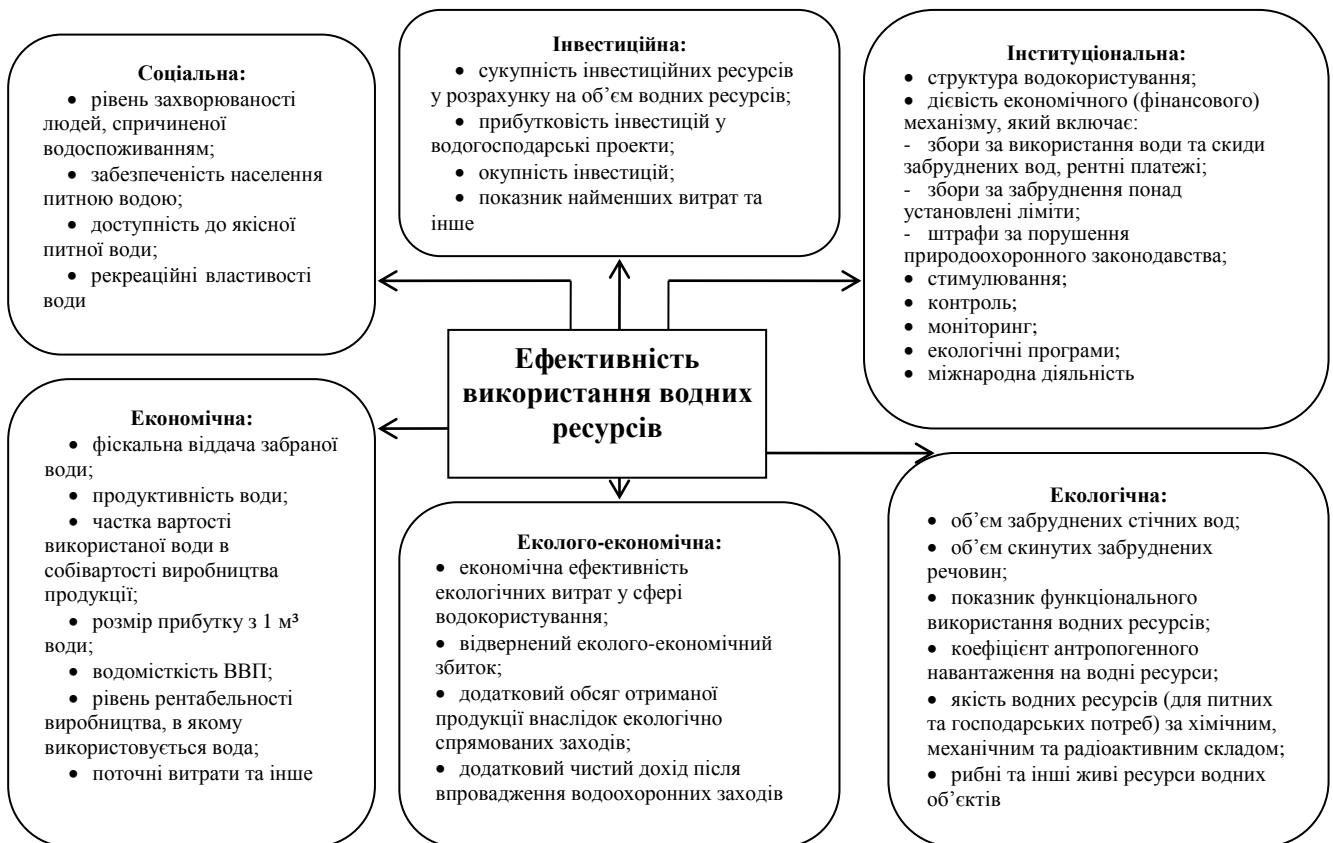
**Соціальна:**
• рівень захворюваності людей, спричиненої водоспоживанням;
• забезпеченість населення питною водою;
• доступність до якісної питної води;
• рекреаційні властивості води

**Інвестиційна:**
• сукупність інвестиційних ресурсів у розрахунку на об'єм водних ресурсів;
• прибутковість інвестицій у водогосподарські проекти;
• окупність інвестицій;
• показник найменших витрат та інше

**Інституціональна:**
• структура водокористування;
• дієвість економічного (фінансового) механізму, який включає:
- збори за використання води та скиди забруднених вод, рентні платежі;
- збори за забруднення понад установлені ліміти;
- штрафи за порушення природоохоронного законодавства;
• стимулювання;
• контроль;
• моніторинг;
• екологічні програми;
• міжнародна діяльність

**Ефективність використання водних ресурсів**

**Економічна:**
• фіскальна віддача забраної води;
• продуктивність води;
• частка вартості використаної води в собівартості виробництва продукції;
• розмір прибутку з 1 м³ води;
• водомісткість ВВП;
• рівень рентабельності виробництва, в якому використовується вода;
• поточні витрати та інше

**Еколого-економічна:**
• економічна ефективність екологічних витрат у сфері водокористування;
• відвернений еколого-економічний збиток;
• додатковий обсяг отриманої продукції внаслідок екологічно спрямованих заходів;
• додатковий чистий дохід після впровадження водоохоронних заходів

**Екологічна:**
• об'єм забруднених стічних вод;
• об'єм скинутих забруднених речовин;
• показник функціонального використання водних ресурсів;
• коефіцієнт антропогенного навантаження на водні ресурси;
• якість водних ресурсів (для питних та господарських потреб) за хімічним, механічним та радіоактивним складом;
• рибні та інші живі ресурси водних об'єктів